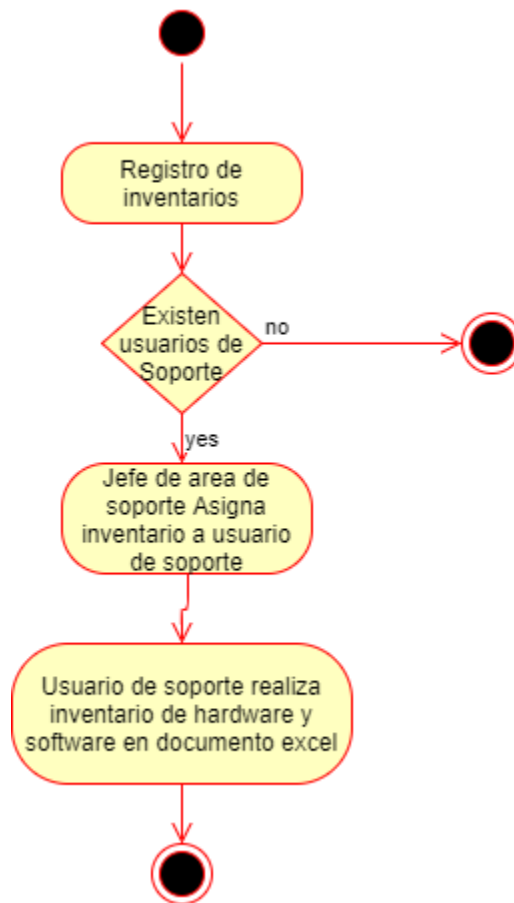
Registro de inventarios

Existen usuarios de Soporte

no

yes

Jefe de area de soporte Asigna inventario a usuario de soporte

Usuario de soporte realiza inventario de hardware y software en documento excel